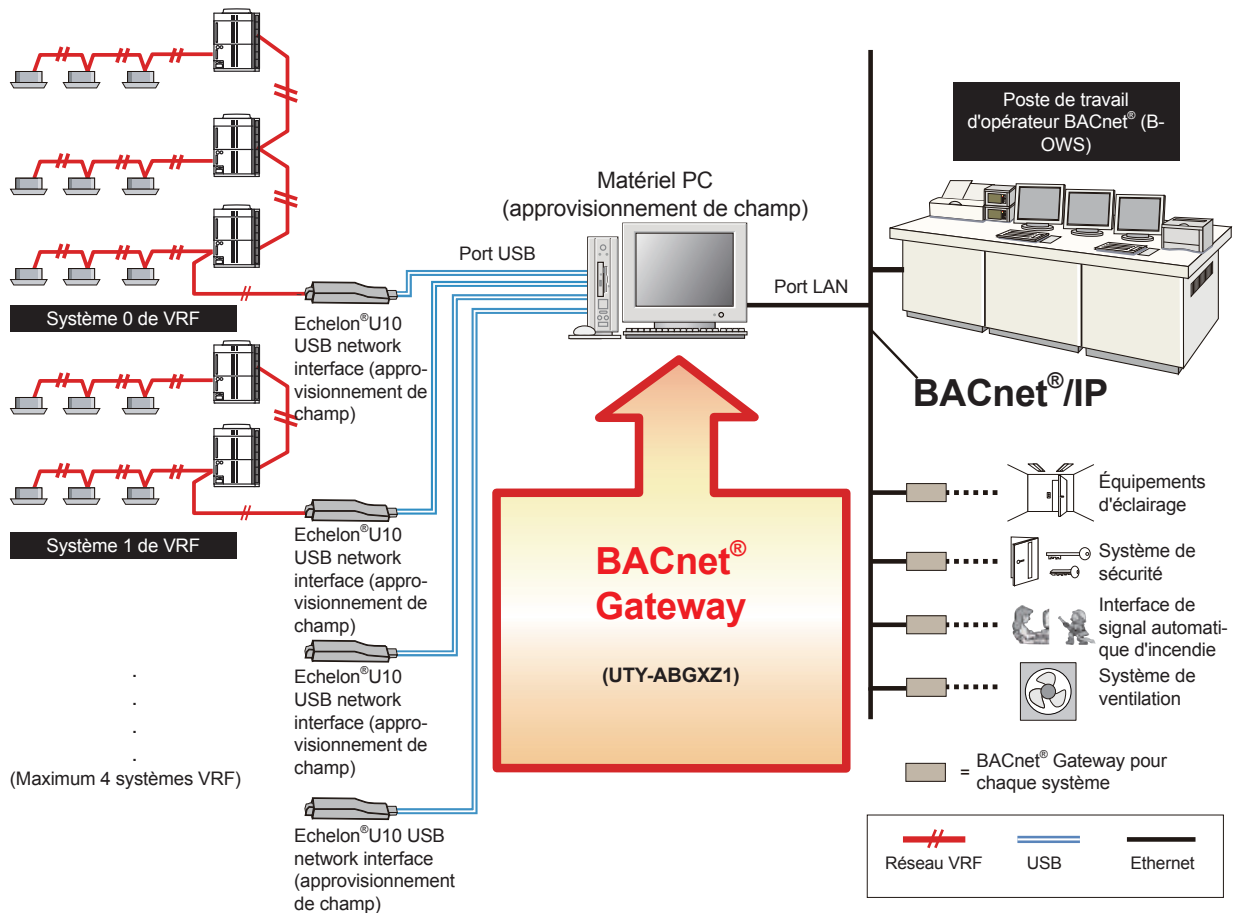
Poste de travail d'opérateur BACnet® (B-OWS)

Matériel PC (approvisionnement de champ)

Port USB

Port LAN

Système 0 de VRF

Echelon®U10 USB network interface (approvisionnement de champ)

BACnet®/IP

Équipements d'éclairage

Système 1 de VRF

Echelon®U10 USB network interface (approvisionnement de champ)

BACnet® Gateway

Système de sécurité

Interface de signal automatique d'incendie

Echelon®U10 USB network interface (approvisionnement de champ)

(UTY-ABGXZ1)

Système de ventilation

.
.
.
.
(Maximum 4 systèmes VRF)

= BACnet® Gateway pour chaque système

Echelon®U10 USB network interface (approvisionnement de champ)

| Réseau VRF | USB | Ethernet |
|---|---|---|